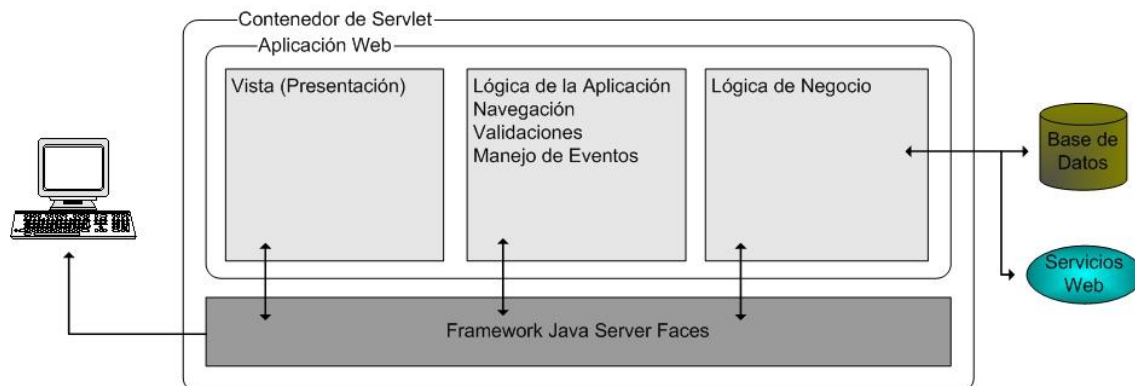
Contenedor de Servlet

Aplicación Web

Vista (Presentación)

Lógica de la Aplicación
Navegación
Validaciones
Manejo de Eventos

Lógica de Negocio

Base de Datos

Servicios Web

Framework Java Server Faces